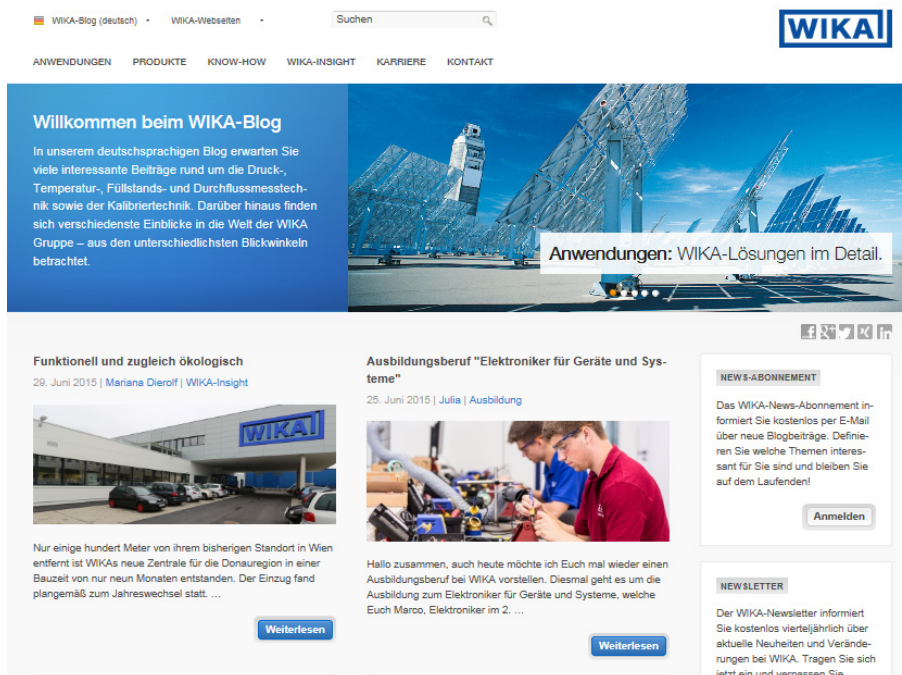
WIKA-Blog (deutsch) ▾ WIKA-Webseiten ▾ Suchen

WIKA

ANWENDUNGEN PRODUKTE KNOW-HOW WIKA-INSIGHT KARRIERE KONTAKT

Willkommen beim WIKA-Blog

In unserem deutschsprachigen Blog erwarten Sie viele interessante Beiträge rund um die Druck-, Temperatur-, Füllstands- und Durchflussmesstechnik sowie der Kalibriertechnik. Darüber hinaus finden sich verschiedenste Einblicke in die Welt der WIKA Gruppe – aus den unterschiedlichsten Blickwinkeln betrachtet.

Anwendungen: WIKA-Lösungen im Detail.

Funktionell und zugleich ökologisch

29. Juni 2015 | Mariana Dierolf | WIKA-Insight

WIKA

Nur einige hundert Meter von ihrem bisherigen Standort in Wien entfernt ist WIKAs neue Zentrale für die Donauregion in einer Bauzeit von nur neun Monaten entstanden. Der Einzug fand plangemäß zum Jahreswechsel statt. …

Weiterlesen

Ausbildungsberuf "Elektroniker für Geräte und Systeme"

25. Juni 2015 | Julia | Ausbildung

Hallo zusammen, auch heute möchte ich Euch mal wieder einen Ausbildungsberuf bei WIKA vorstellen. Diesmal geht es um die Ausbildung zum Elektroniker für Geräte und Systeme, welche Euch Marco, Elektroniker im 2. …

Weiterlesen

NEWS-ABONNEMENT

Das WIKA-News-Abonnement informiert Sie kostenlos per E-Mail über neue Blogbeiträge. Definieren Sie welche Themen interessant für Sie sind und bleiben Sie auf dem Laufenden!

Anmelden

NEWSLETTER

Der WIKA-Newsletter informiert Sie kostenlos vierteljährlich über aktuelle Neuheiten und Veränderungen bei WIKA. Tragen Sie sich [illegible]